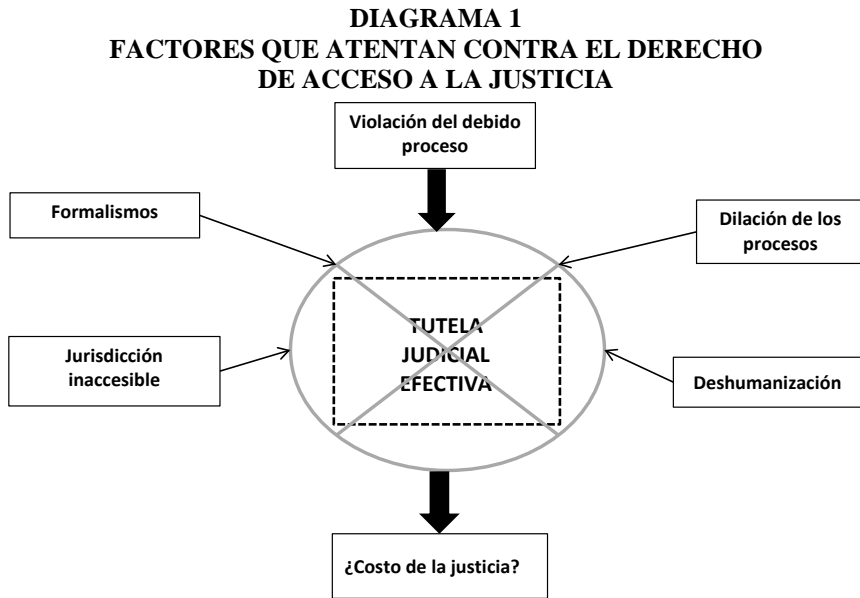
DIAGRAMA 1
FACTORES QUE ATENTAN CONTRA EL DERECHO DE ACCESO A LA JUSTICIA

Violación del debido proceso

Formalismos

Dilación de los procesos

TUTELA JUDICIAL EFECTIVA

Jurisdicción inaccesible

Deshumanización

¿Costo de la justicia?